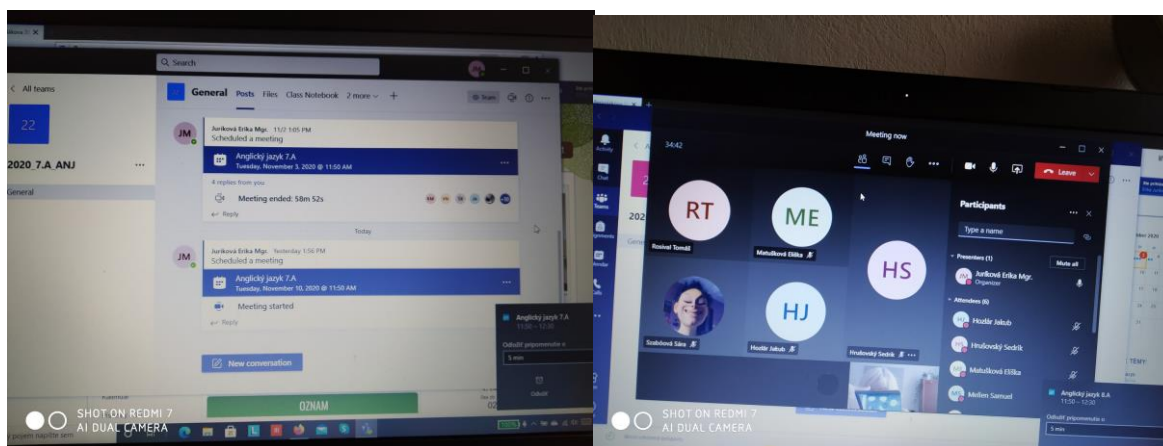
Search

All teams

22

2020_7.A_ANJ ...

General

General Posts Files Class Notebook 2 more +

Team

JM

Jurikova Erika Mgr. 11/2 1:05 PM
Scheduled a meeting

Anglický jazyk 7.A
Tuesday, November 3, 2020 @ 11:50 AM

4 replies from you

Meeting ended: 58m 52s

Reply

Today

JM

Jurikova Erika Mgr. Yesterday 1:56 PM
Scheduled a meeting

Anglický jazyk 7.A
Tuesday, November 10, 2020 @ 11:50 AM

Meeting started

Reply

Anglický jazyk 7.A
11:50 – 12:30

Odložiť pripomenutie o

5 min

Odložiť

New conversation

OZNAM

SHOT ON REDMI 7
AI DUAL CAMERA

34:42

Meeting now

Leave

RT
Rosival Tomáš

ME
Matušková Eliška

HS
Hrušovský Sedrik

Szabóová Sára

HJ
Hozlár Jakub

Participants

Type a name

Presenters (1)

Mute all

Juríková Erika Mgr.
Organizer

Attendees (6)

Hozlár Jakub

Hrušovský Sedrik

Matušková Eliška

Mellen Samuel

Anglický jazyk 8.A
11:50 – 12:30

Odložiť pripomenutie o

5 min

TEMY

SHOT ON REDMI 7
AI DUAL CAMERA